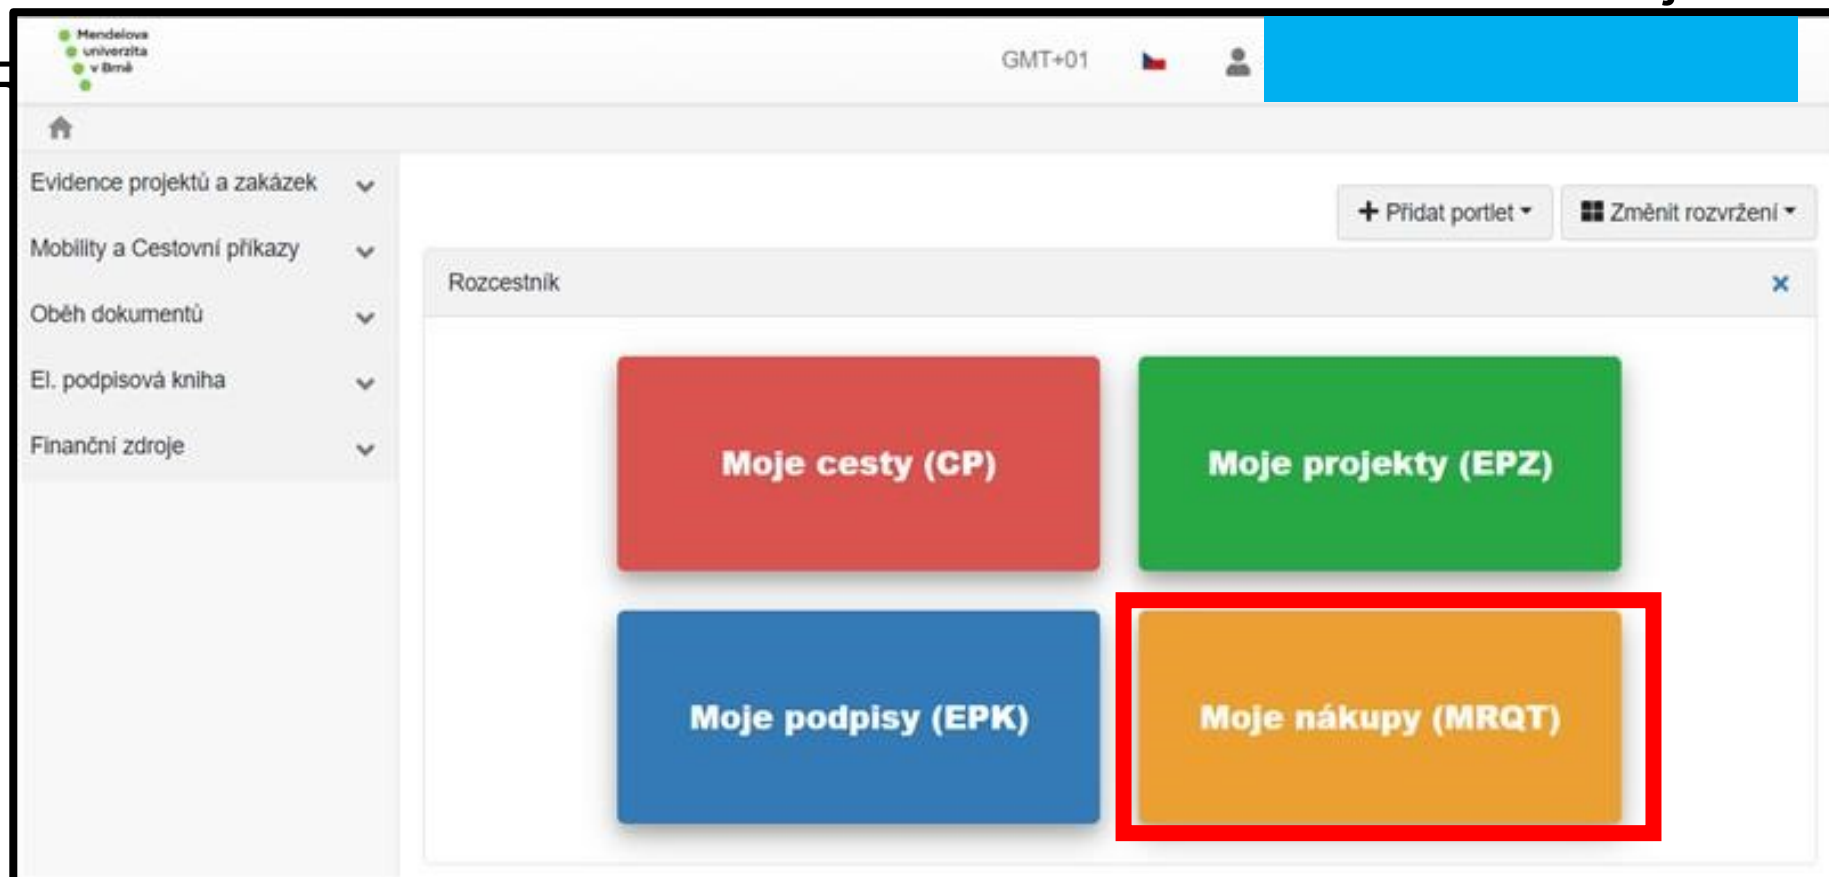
Mendelova univerzita v Brně

GMT+01

Evidence projektů a zakázek

Mobility a Cestovní příkazy

Oběh dokumentů

El. podpisová kniha

Finanční zdroje

+ Přidat portlet

Změnit rozvržení

Rozcestník

×

Moje cesty (CP)

Moje projekty (EPZ)

Moje podpisy (EPK)

Moje nákupy (MRQT)